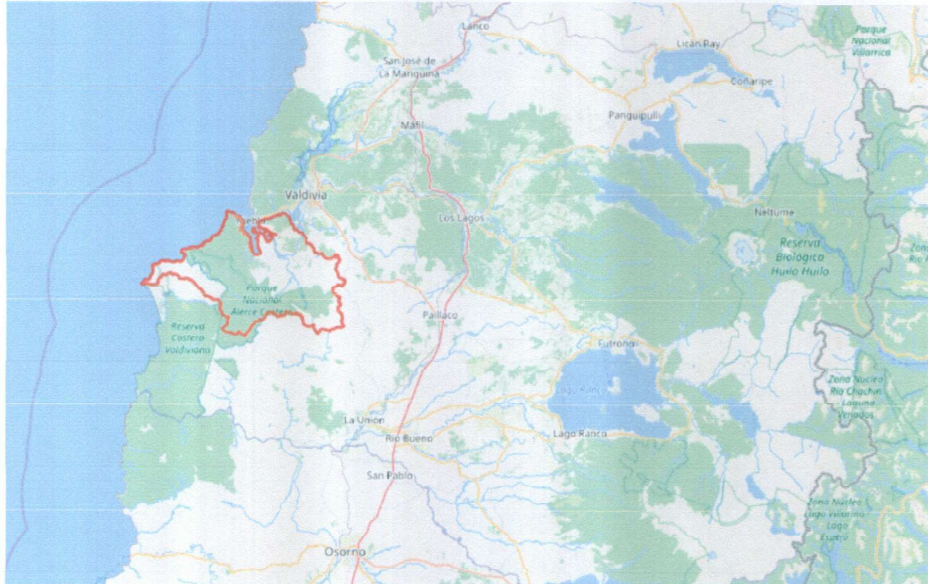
Lanco

San José de la Mariquina

Liçan Ray

Parque Nacional Villarrica

Coñaripe

Panguipulli

Máfil

Valdivia

Los Lagos

Neltume

Reserva Biológica Huilo Huilo

Parque Nacional Alerce Costero

Reserva Costera Valdiviana

Paillaco

Futrono

Lago Ranco

Zona Núcleo Río Chachin Laguna Venados

La Unión

Río Bueno

Lago Ranco

San Pablo

Zona Núcleo Lago Vidarrino Lago Esuro

Osorno